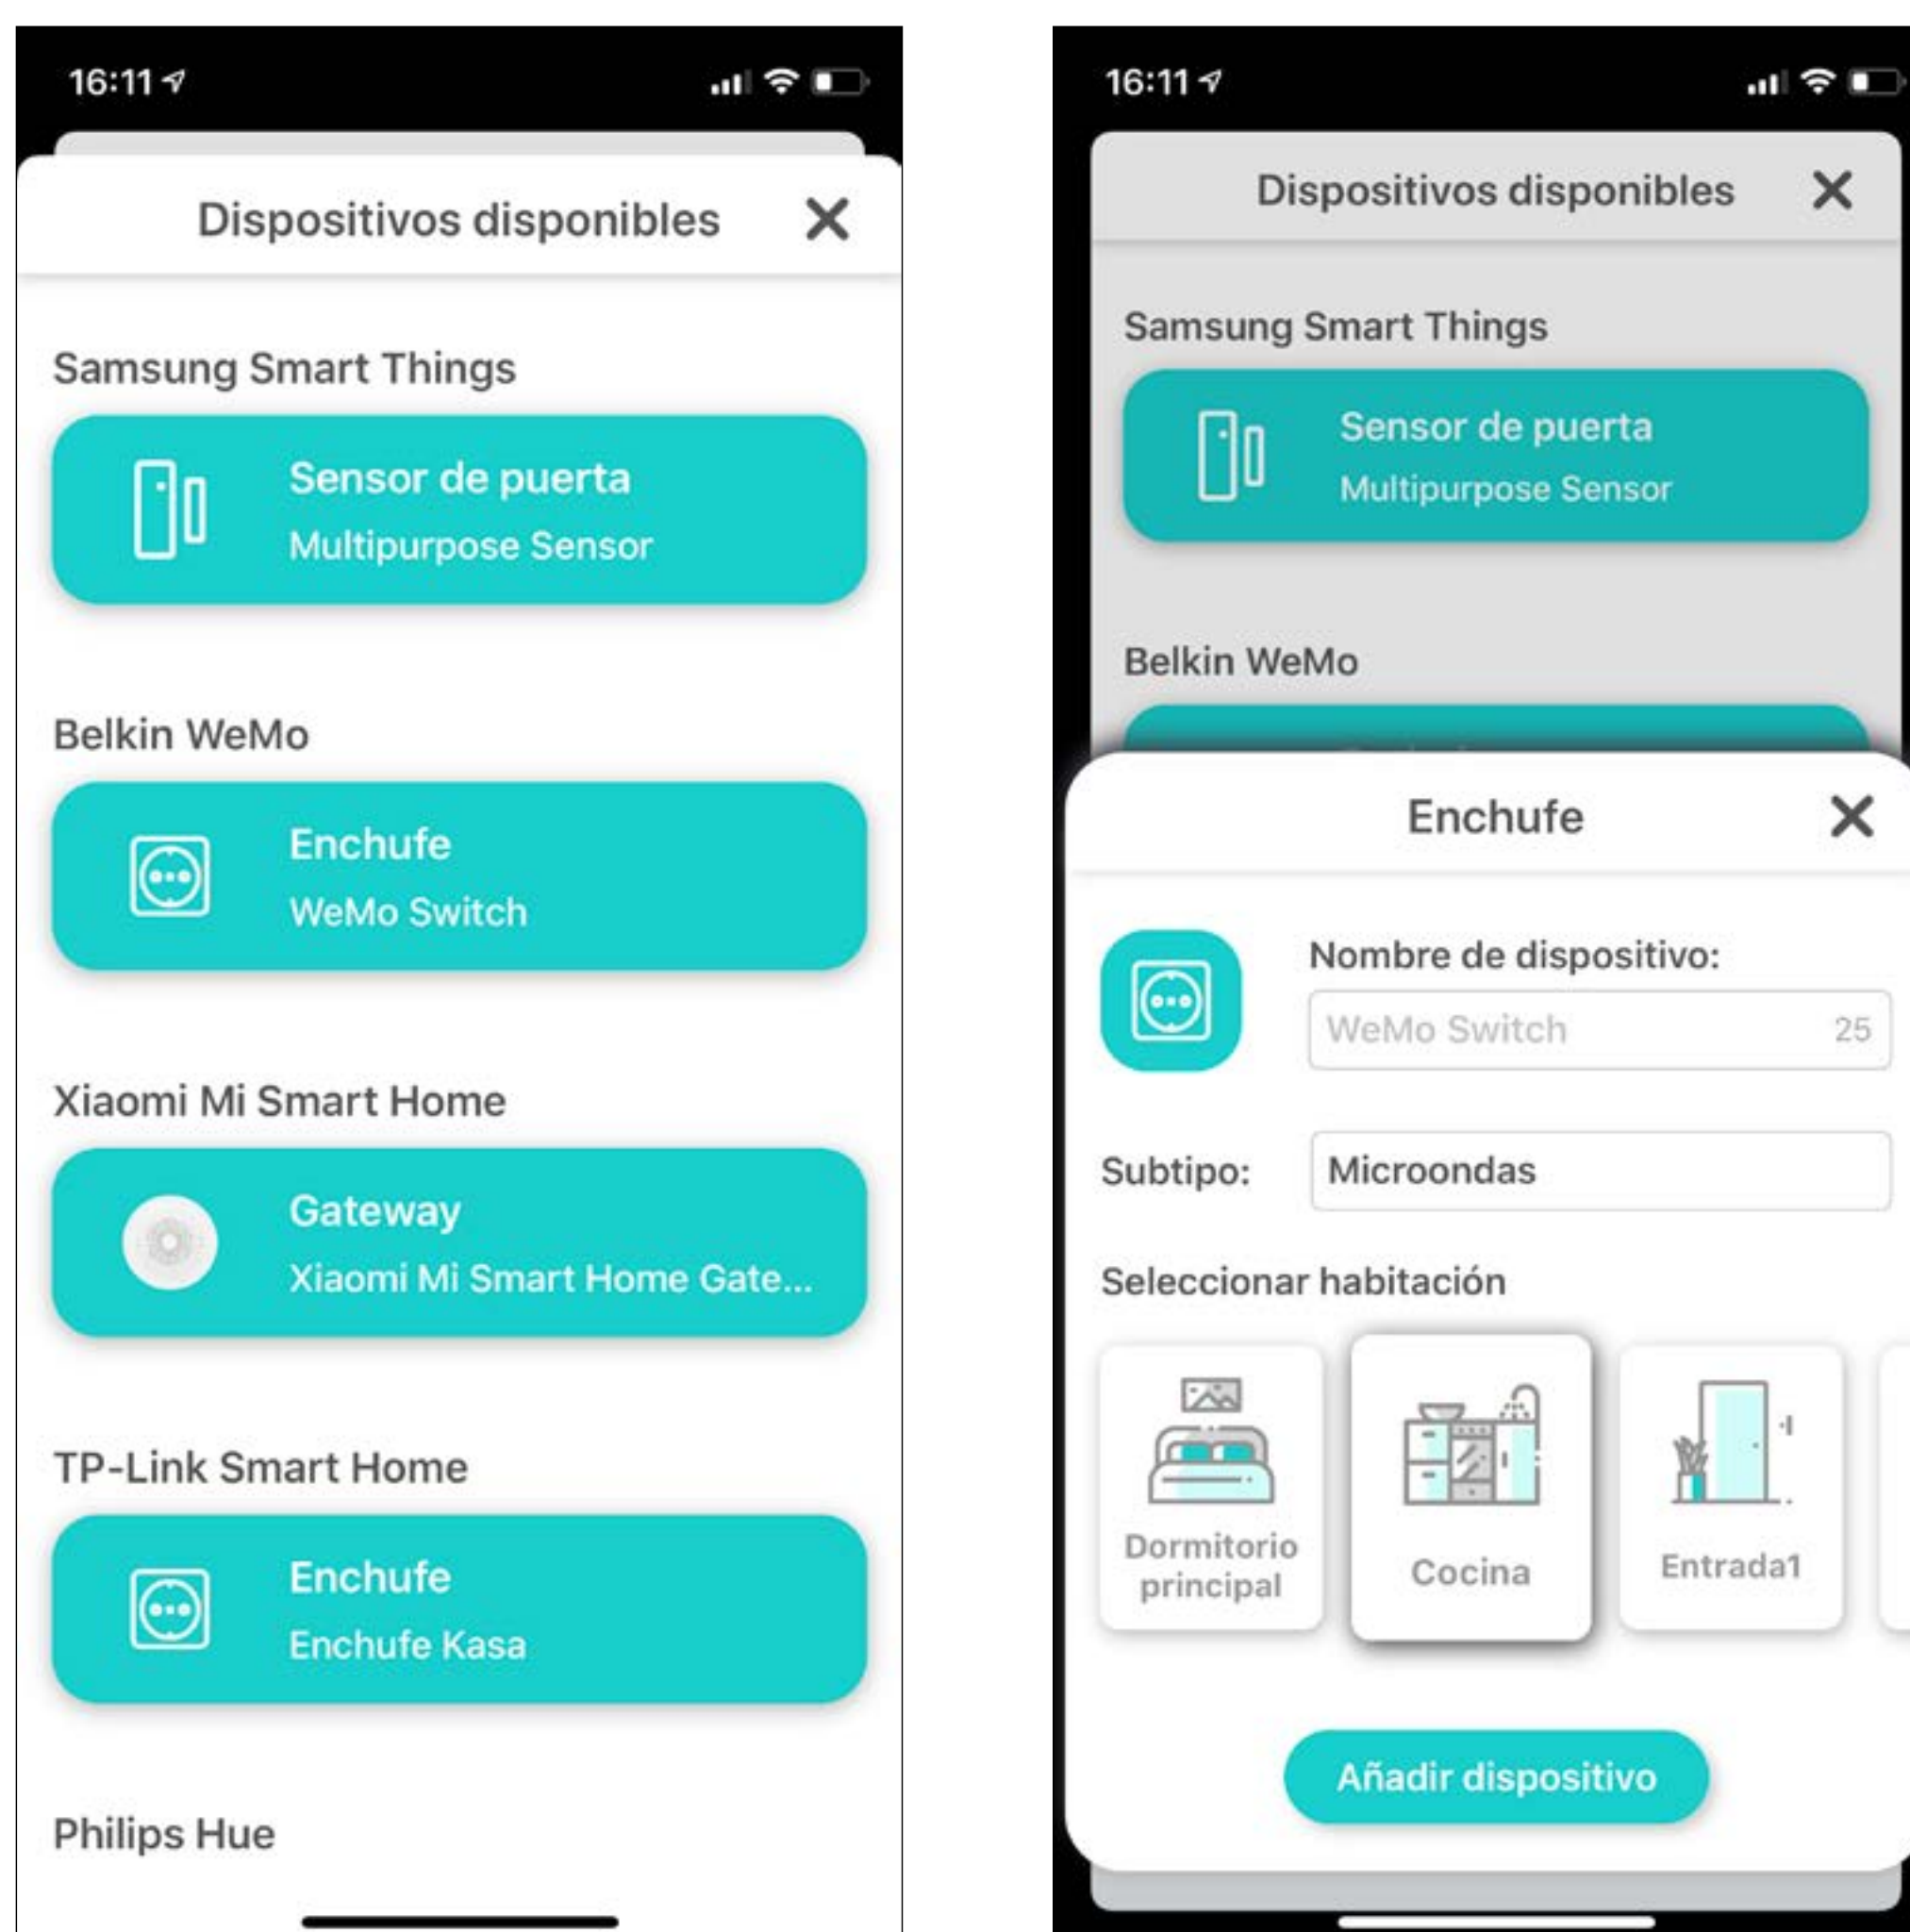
16:11

Dispositivos disponibles ✕

Samsung Smart Things

Sensor de puerta
Multipurpose Sensor

Belkin WeMo

Enchufe
WeMo Switch

Xiaomi Mi Smart Home

Gateway
Xiaomi Mi Smart Home Gate...

TP-Link Smart Home

Enchufe
Enchufe Kasa

Philips Hue

16:11

Dispositivos disponibles ✕

Samsung Smart Things

Sensor de puerta
Multipurpose Sensor

Belkin WeMo

Enchufe ✕

Nombre de dispositivo:
WeMo Switch 25

Subtipo: Microondas

Seleccionar habitación

Dormitorio principal

Cocina

Entrada1

Añadir dispositivo